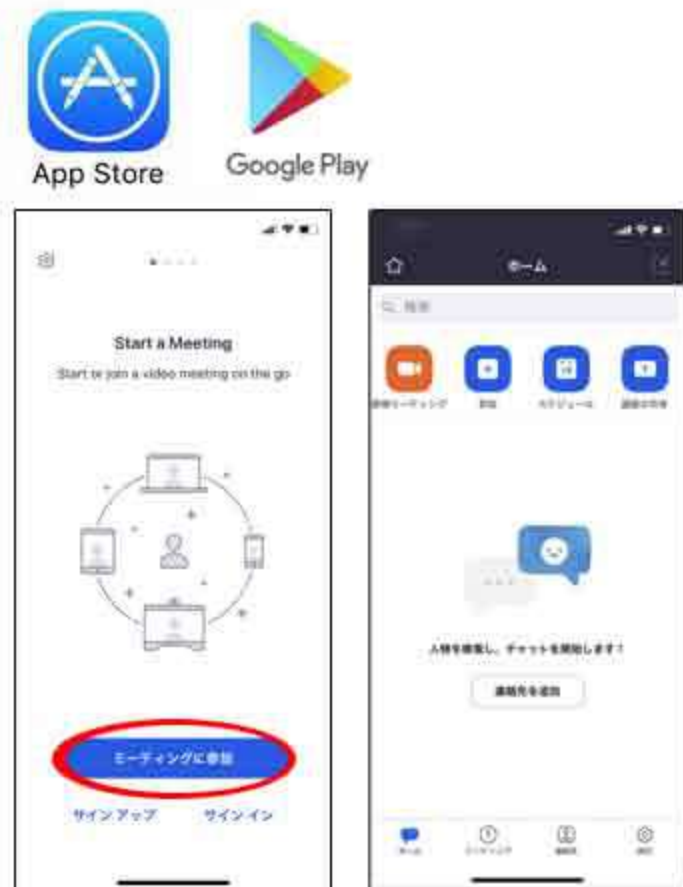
App Store

Google Play

Start a Meeting

Start or join a video meeting on the go

ミーティングに参加

サインアップ

サインイン

ホーム

検索

新規ミーティング

参加

スケジュール

画面の共有

人物を検索し、チャットを開始します！

連絡先を追加

ホーム

ミーティング

連絡先

設定